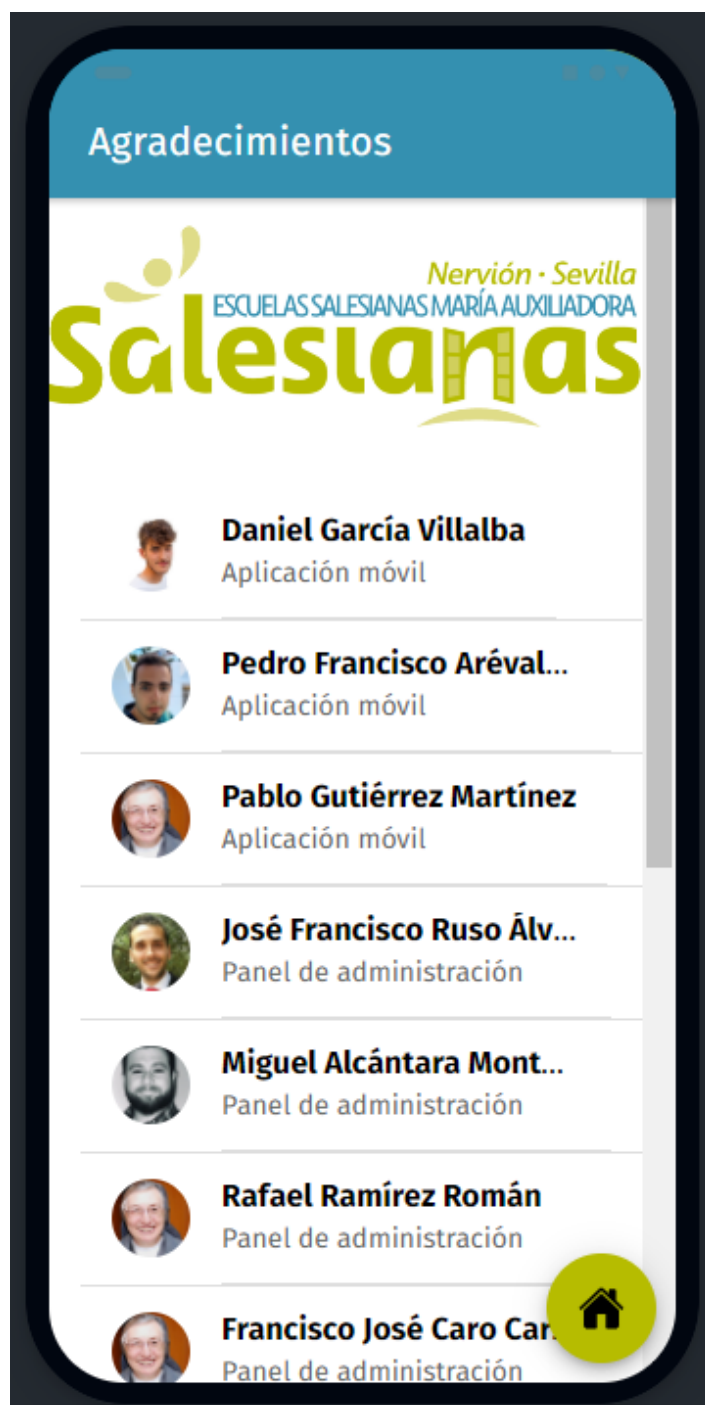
Agradecimientos

Nervión · Sevilla
ESCUELAS SALESIANAS MARÍA AUXILIADORA
Salesianas

Daniel García Villalba
Aplicación móvil

Pedro Francisco Aréval...
Aplicación móvil

Pablo Gutiérrez Martínez
Aplicación móvil

José Francisco Ruso Álv...
Panel de administración

Miguel Alcántara Mont...
Panel de administración

Rafael Ramírez Román
Panel de administración

Francisco José Caro Car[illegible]
Panel de administración